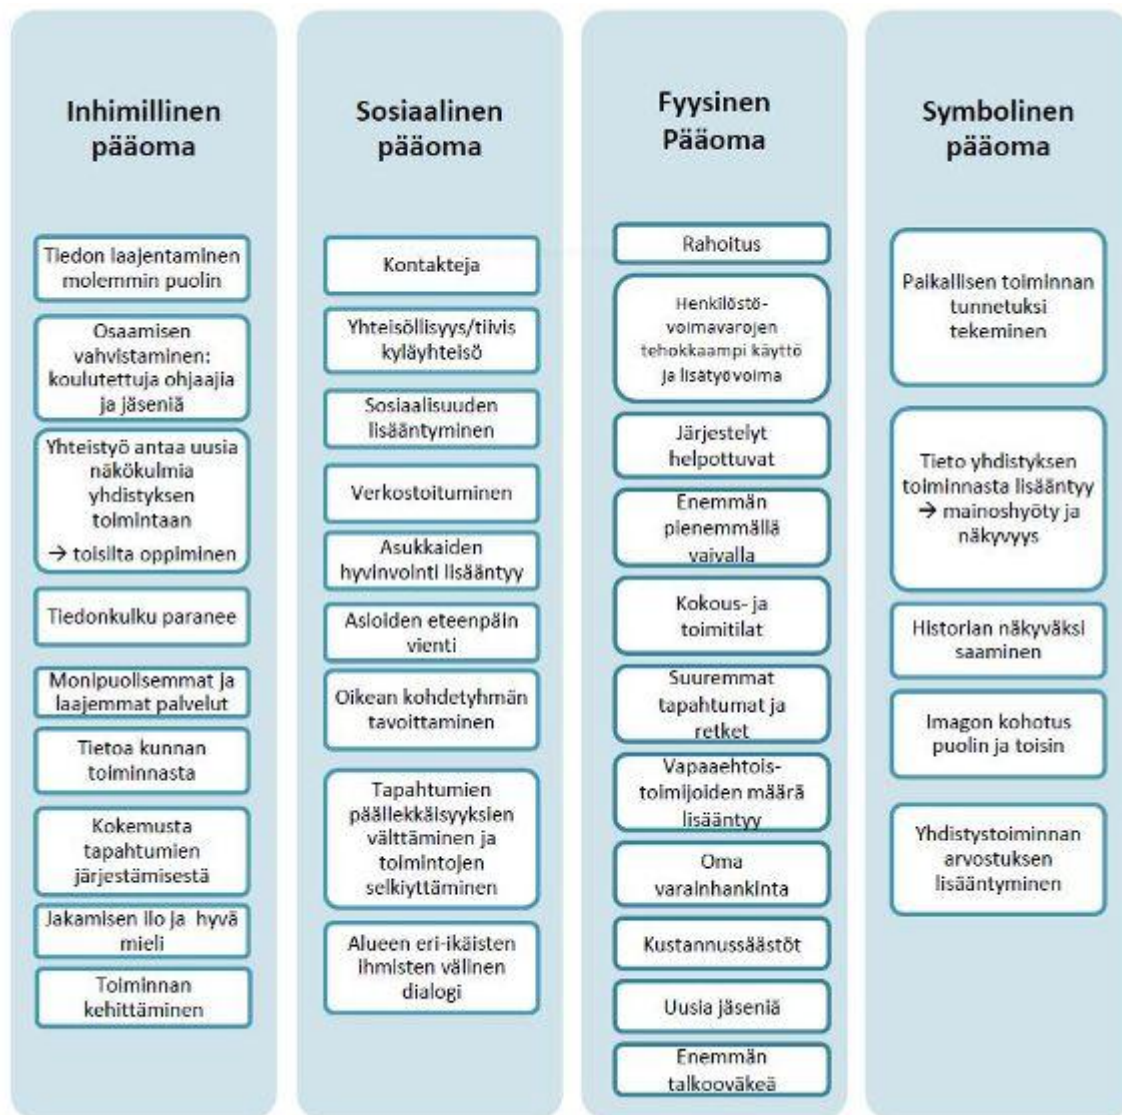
Inhimillinen pääoma

Tiedon laajentaminen molemmin puolin

Osaamisen vahvistaminen: koulutettuja ohjaajia ja jäseniä

Yhteistyö antaa uusia näkökulmia yhdistyksen toimintaan → toisilta oppiminen

Tiedonkulku paranee

Monipuolisemmat ja laajemmat palvelut

Tietoa kunnan toiminnasta

Kokemusta tapahtumien järjestämisestä

Jakamisen ilo ja hyvä mieli

Toiminnan kehittäminen

Sosiaalinen pääoma

Kontakteja

Yhteisöllisyys/tiivis kyläyhteisö

Sosiaalisuuden lisääntyminen

Verkostoituminen

Asukkaiden hyvinvointi lisääntyy

Asioiden eteenpäin vienti

Oikean kohdetyhmän tavoittaminen

Tapahtumien päällekkäisyyksien välttäminen ja toimintojen selkiyttäminen

Alueen eri-ikäisten ihmisten välinen dialogi

Fyysinen Pääoma

Rahoitus

Henkilöstö-voimavarojen tehokkaampi käyttö ja lisätyövoima

Järjestelyt helpottuvat

Enemmän pienemmällä vaivalla

Kokous- ja toimitilat

Suuremmat tapahtumat ja retket

Vapaaehtois-toimijoiden määrä lisääntyy

Oma varainhankinta

Kustannussäästöt

Uusia jäseniä

Enemmän talkooväkeä

Symbolinen pääoma

Paikallisen toiminnan tunnetuksi tekeminen

Tieto yhdistyksen toiminnasta lisääntyy → mainoshyöty ja näkyvyys

Historian näkyväksi saaminen

Imagon kohotus puolin ja toisin

Yhdistystoiminnan arvostuksen lisääntyminen